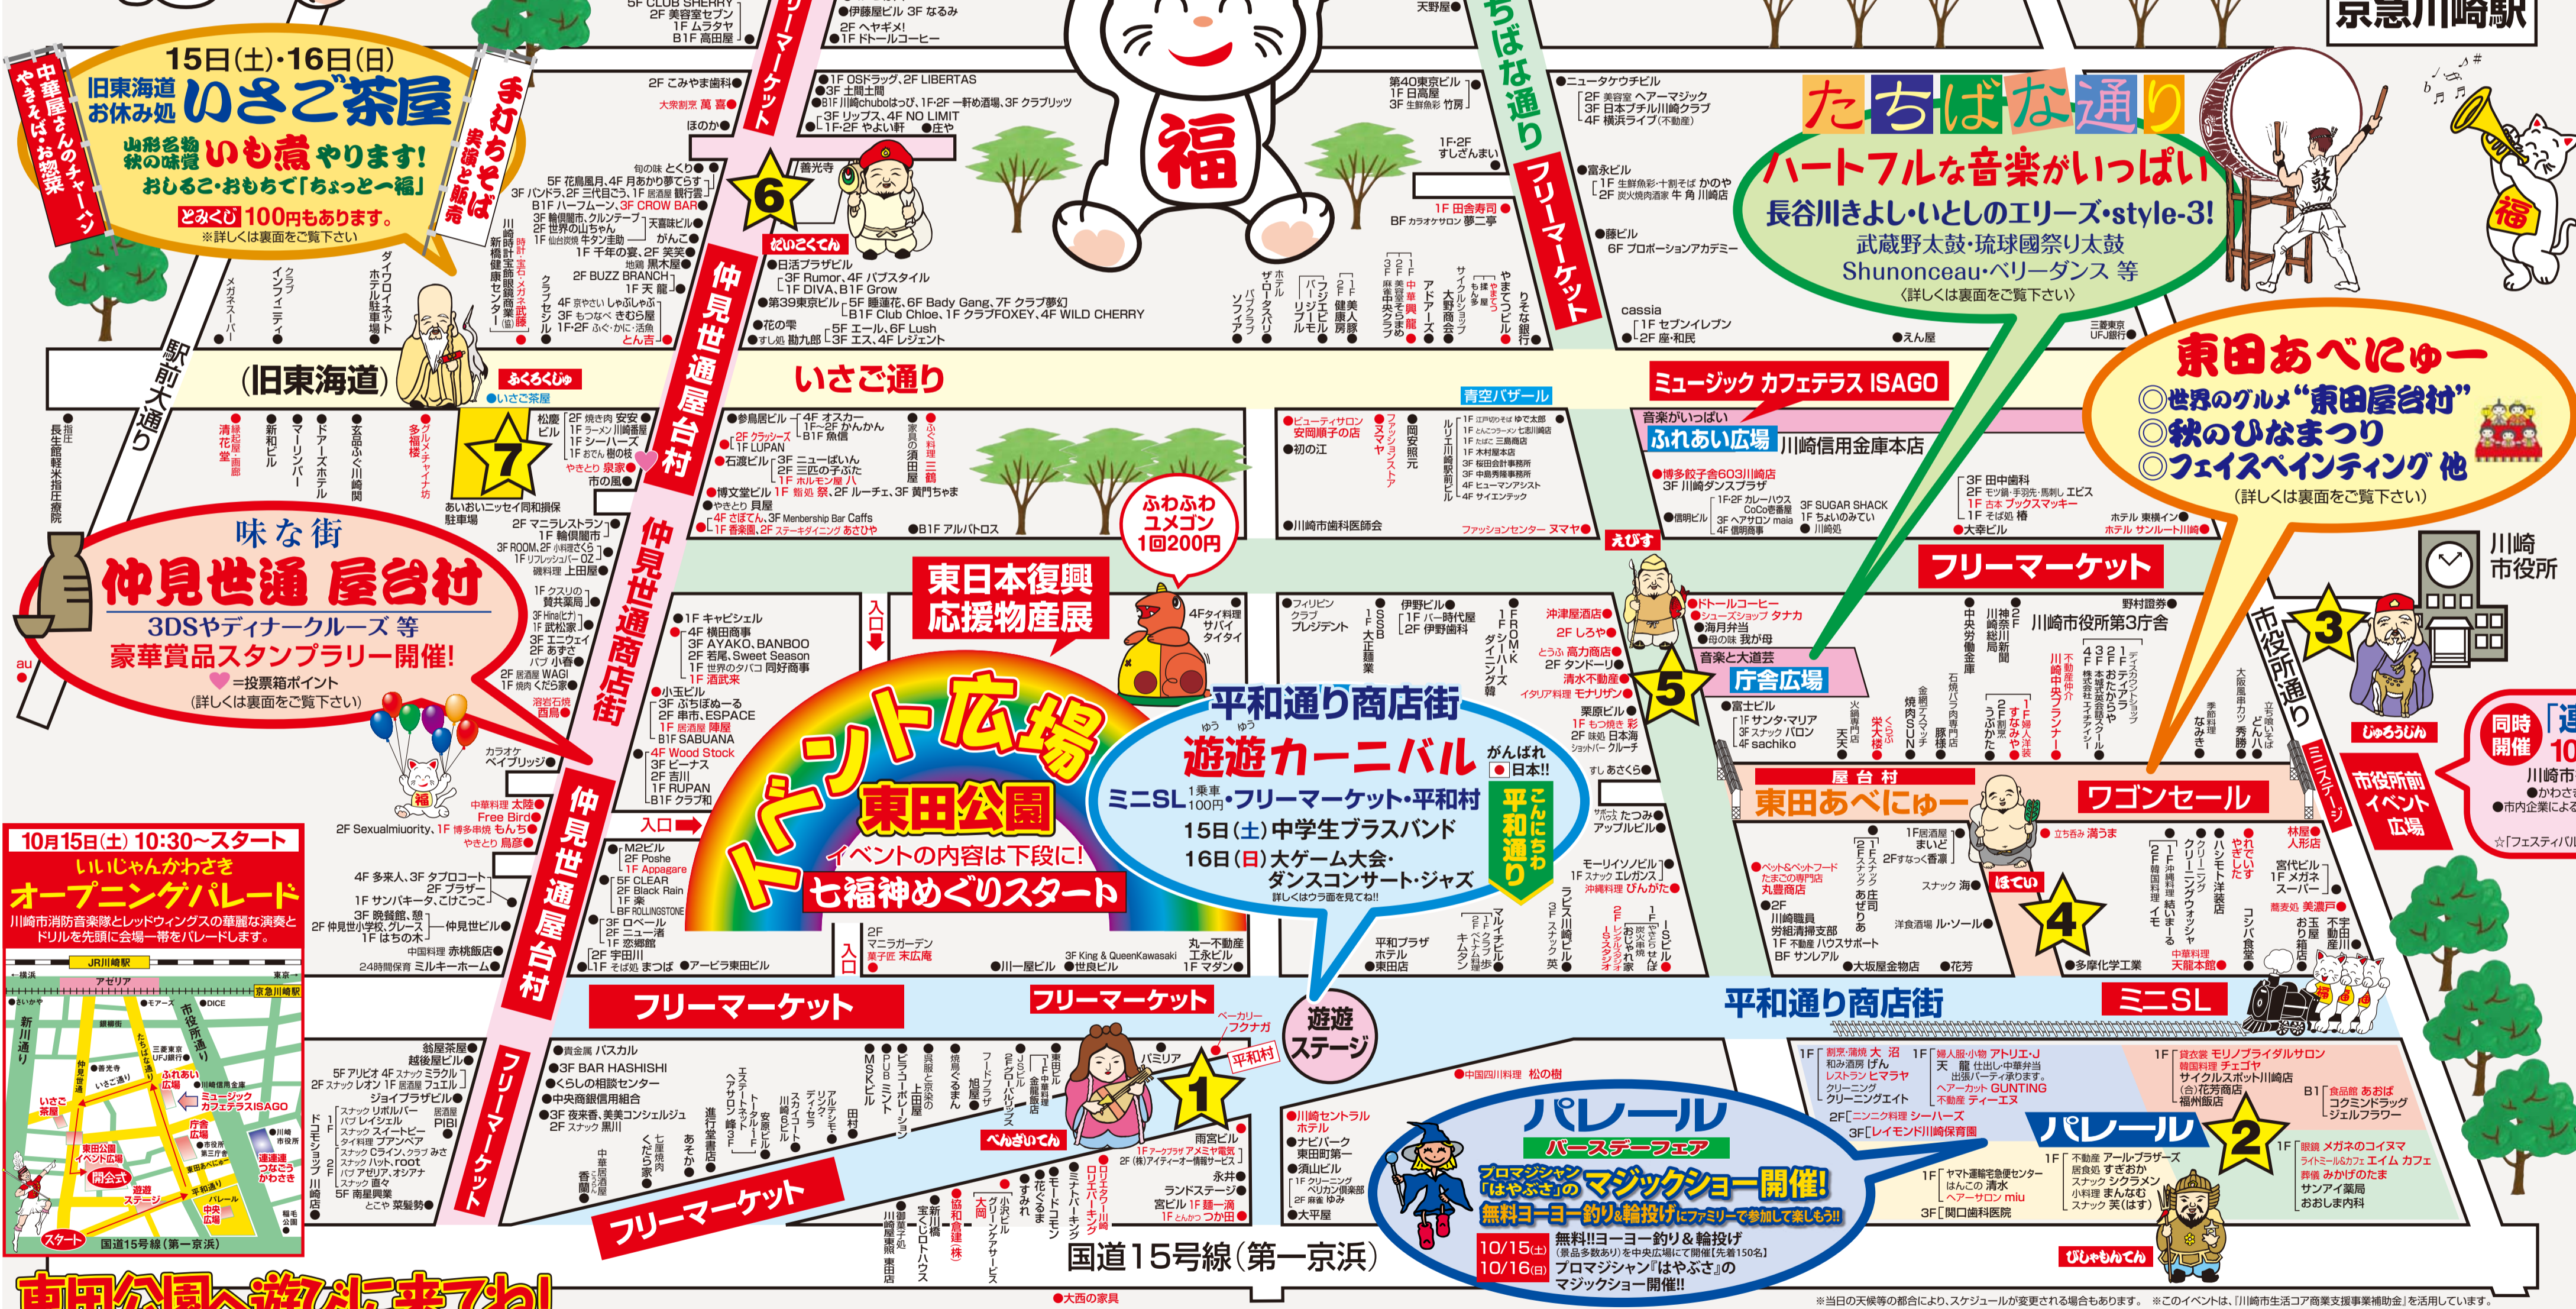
15日(土)・16日(日)
旧東海道お休み処 いさご茶屋
山形名物秋の味覚 いも煮やります!
おしるこ・おもちで「ちょっと一福」
とみくじ 100円もあります。
※詳しくは裏面をご覧下さい
中華屋さんのチャーハン・やきそば・お惣菜
手打ちそば 実演と販売

京急川崎駅

たちばな通り
ハートフルな音楽がいっぱい
長谷川きよし・いとしのエリーズ・style-3!
武蔵野太鼓・琉球國祭り太鼓
Shunonceau・ベリーダンス 等
〈詳しくは裏面をご覧下さい〉

東田あべにゅー
◎世界のグルメ"東田屋台村"
◎秋のひなまつり
◎フェイスペインティング 他
(詳しくは裏面をご覧下さい)

(旧東海道)
いさご通り
駅前大通り
仲見世通屋台村
仲見世通商店街
フリーマーケット
たちばな通り
ミュージック カフェテラス ISAGO
ふれあい広場
川崎信用金庫本店
青空バザール
ふわふわユメゴン 1回200円
東日本復興応援物産展
味な街
仲見世通 屋台村
3DSやディナークルーズ 等
豪華賞品スタンプラリー開催!
♥=投票箱ポイント
(詳しくは裏面をご覧下さい)

イベント広場
東田公園
イベントの内容は下段に!
七福神めぐりスタート

平和通り商店街
遊遊カーニバル
ミニSL 1乗車100円・フリーマーケット・平和村
15日(土)中学生ブラスバンド
16日(日)大ゲーム大会・ダンスコンサート・ジャズ
詳しくはウラ面を見てね!!
がんばれ日本!!
こんにちわ平和通り
遊遊ステージ

庁舎広場
音楽と大道芸
川崎市役所第3庁舎
川崎市役所
市役所通り
屋台村 東田あべにゅー
ワゴンセール
市役所前イベント広場
同時開催
ミニステージ

10月15日(土) 10:30~スタート
いいじゃんかわさき
オープニングパレード
川崎市消防音楽隊とレッドウィングスの華麗な演奏とドリルを先頭に会場一帯をパレードします。

平和通り商店街
ミニSL
パレール
パレール バースデーフェア
プロマジシャン「はやぶさ」のマジックショー開催!
無料ヨーヨー釣り&輪投げにファミリーで参加して楽しもう!!
10/15(土) 10/16(日) 無料!!ヨーヨー釣り&輪投げ(景品多数あり)を中央広場にて開催[先着150名]
プロマジシャン『はやぶさ』のマジックショー開催!!

国道15号線(第一京浜)
だいこくてん ふくろくじゅ えびす じゅろうじん ほてい べんざいてん びしゃもんてん
※当日の天候等の都合により、スケジュールが変更される場合もあります。 ※このイベントは、「川崎市生活コア商業支援事業補助金」を活用しています。
東田公園へ遊びに来てね!